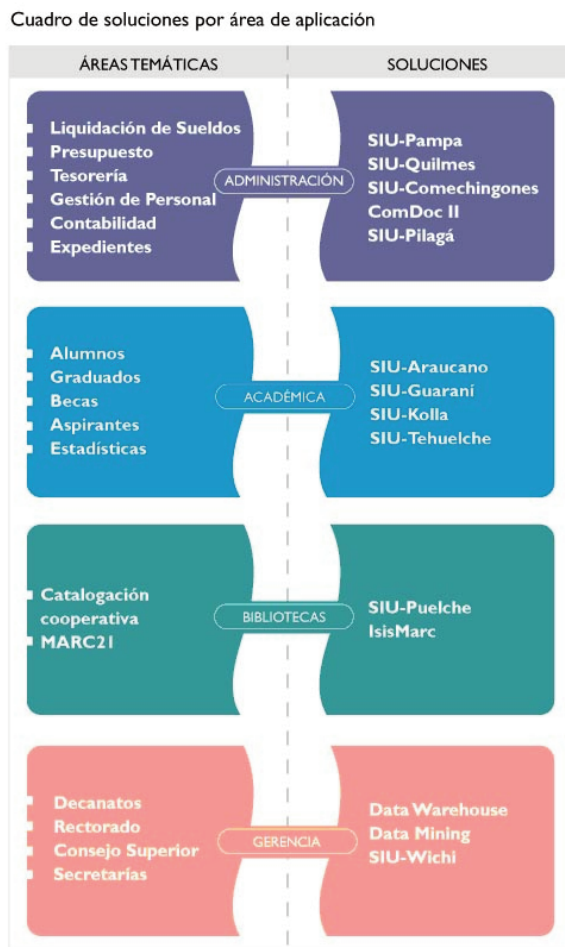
Cuadro de soluciones por área de aplicación

| ÁREAS TEMÁTICAS | | SOLUCIONES |
|---|---|---|
| Liquidación de Sueldos<br>Presupuesto<br>Tesorería<br>Gestión de Personal<br>Contabilidad<br>Expedientes | ADMINISTRACIÓN | SIU-Pampa<br>SIU-Quilmes<br>SIU-Comechingones<br>ComDoc II<br>SIU-Pilagá |
| Alumnos<br>Graduados<br>Becas<br>Aspirantes<br>Estadísticas | ACADÉMICA | SIU-Araucano<br>SIU-Guaraní<br>SIU-Kolla<br>SIU-Tehuelche |
| Catalogación cooperativa<br>MARC21 | BIBLIOTECAS | SIU-Puelche<br>IsisMarc |
| Decanatos<br>Rectorado<br>Consejo Superior<br>Secretarías | GERENCIA | Data Warehouse<br>Data Mining<br>SIU-Wichi |